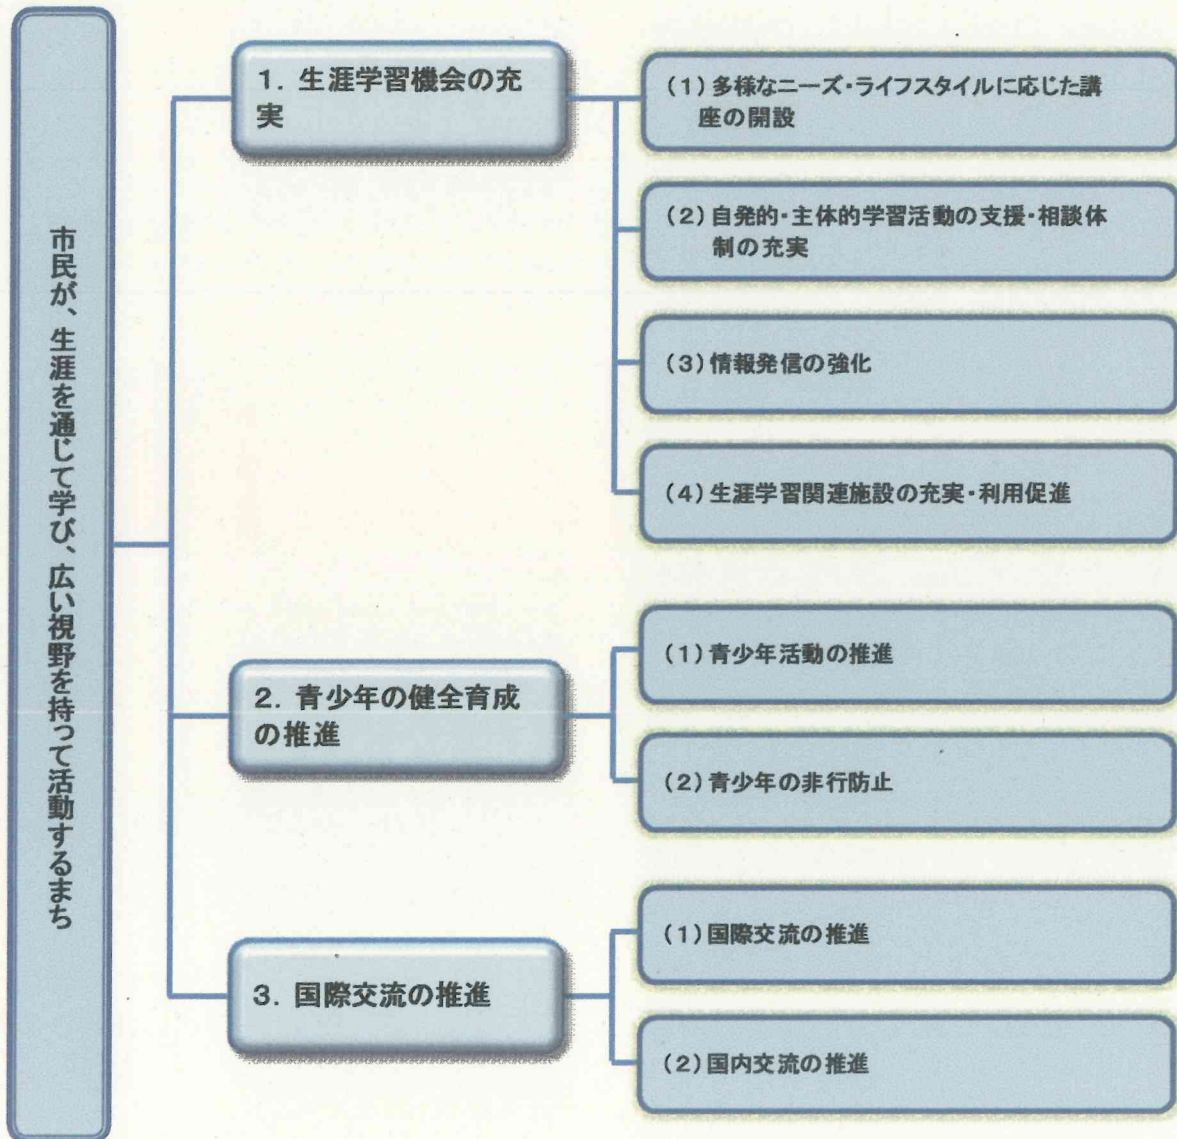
市民が、生涯を通じて学び、広い視野を持って活動するまち

1. 生涯学習機会の充実

(1) 多様なニーズ・ライフスタイルに応じた講座の開設

(2) 自発的・主体的学習活動の支援・相談体制の充実

(3) 情報発信の強化

(4) 生涯学習関連施設の充実・利用促進

2. 青少年の健全育成の推進

(1) 青少年活動の推進

(2) 青少年の非行防止

3. 国際交流の推進

(1) 国際交流の推進

(2) 国内交流の推進